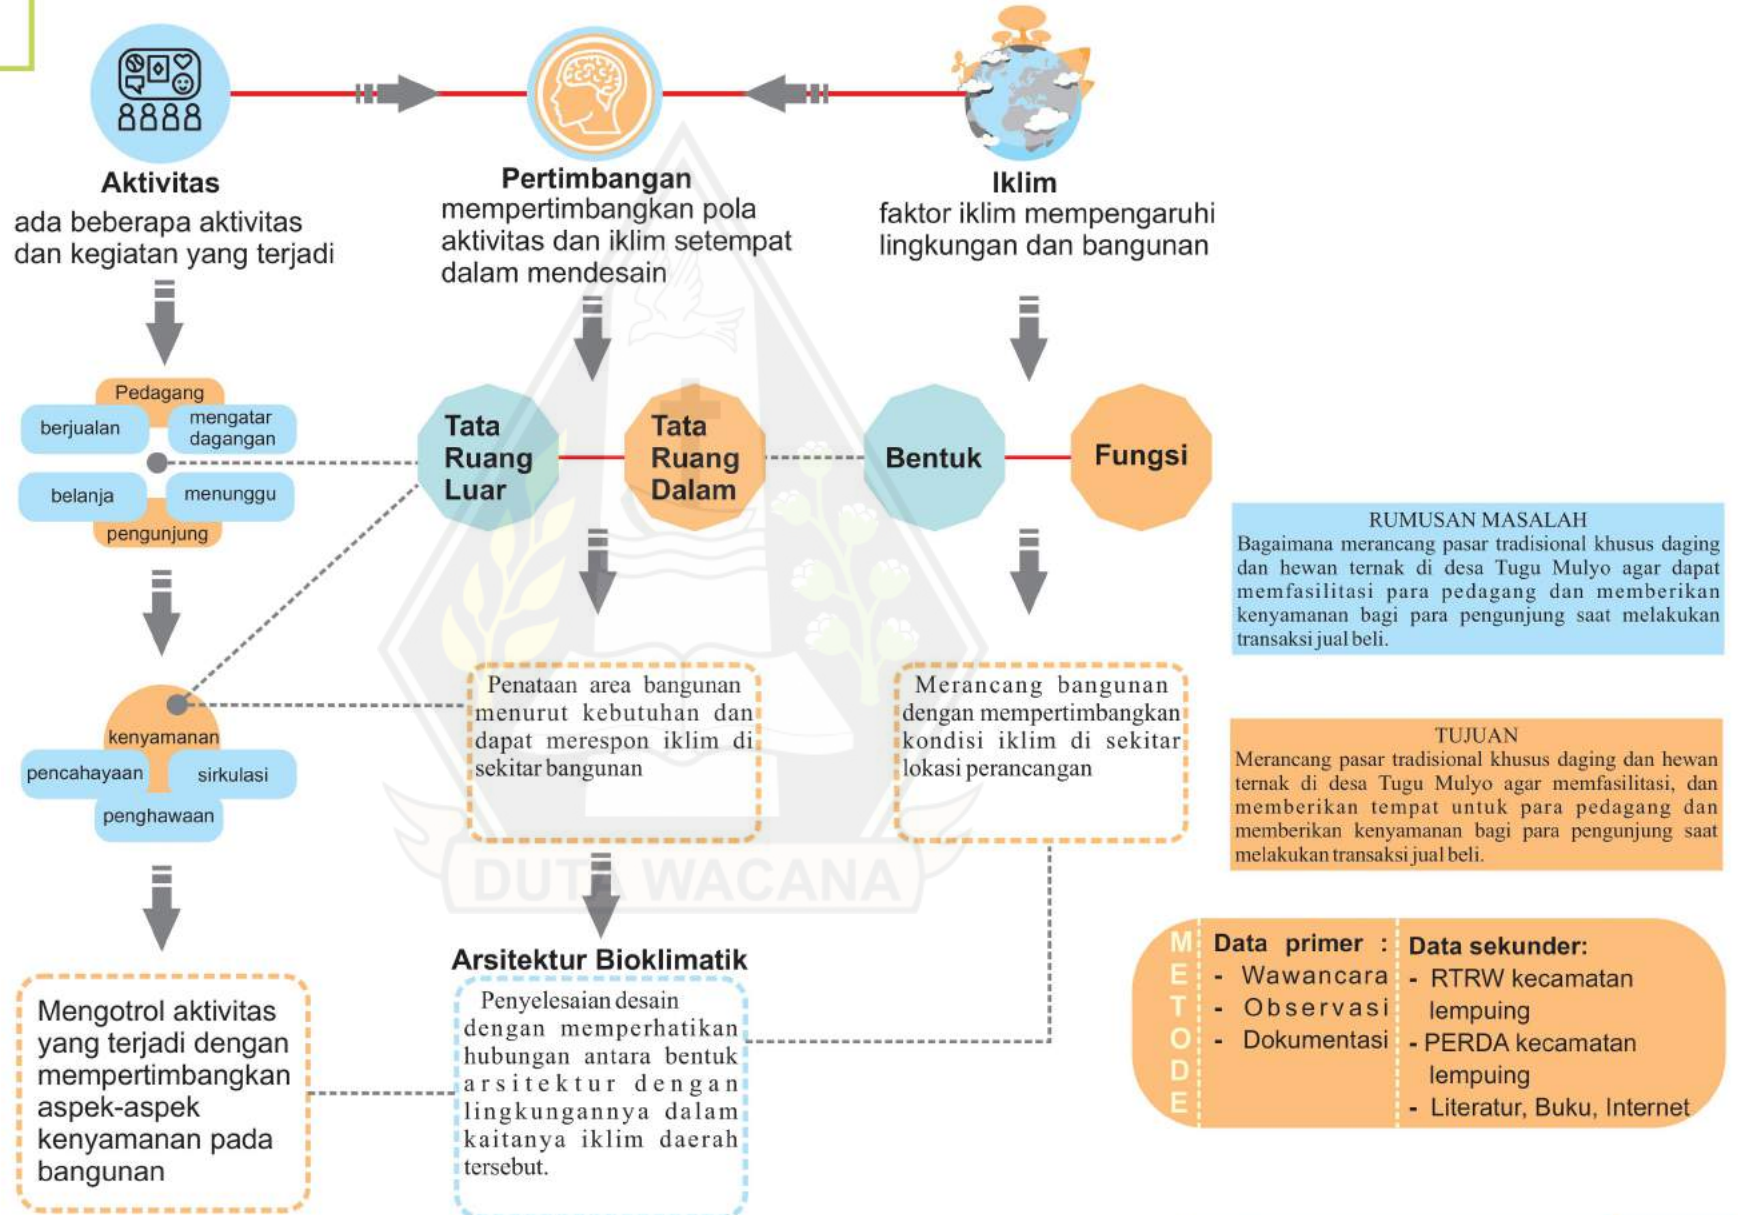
Aktivitas
ada beberapa aktivitas dan kegiatan yang terjadi

Pertimbangan
mempertimbangkan pola aktivitas dan iklim setempat dalam mendesain

Iklim
faktor iklim mempengaruhi lingkungan dan bangunan

Pedagang
berjualan
mengatar dagangan
belanja
menunggu
pengunjung

Tata Ruang Luar
Tata Ruang Dalam
Bentuk
Fungsi

RUMUSAN MASALAH
Bagaimana merancang pasar tradisional khusus daging dan hewan ternak di desa Tugu Mulyo agar dapat memfasilitasi para pedagang dan memberikan kenyamanan bagi para pengunjung saat melakukan transaksi jual beli.

kenyamanan
pencahayaan
sirkulasi
penghawaan

Penataan area bangunan menurut kebutuhan dan dapat merespon iklim di sekitar bangunan

Merancang bangunan dengan mempertimbangkan kondisi iklim di sekitar lokasi perancangan

TUJUAN
Merancang pasar tradisional khusus daging dan hewan ternak di desa Tugu Mulyo agar memfasilitasi, dan memberikan tempat untuk para pedagang dan memberikan kenyamanan bagi para pengunjung saat melakukan transaksi jual beli.

DUTA WACANA

Arsitektur Bioklimatik
Penyelesaian desain dengan memperhatikan hubungan antara bentuk arsitektur dengan lingkungannya dalam kaitanya iklim daerah tersebut.

Mengotrol aktivitas yang terjadi dengan mempertimbangkan aspek-aspek kenyamanan pada bangunan

METODE
Data primer :
- Wawancara
- Observasi
- Dokumentasi
Data sekunder:
- RTRW kecamatan lempuing
- PERDA kecamatan lempuing
- Literatur, Buku, Internet